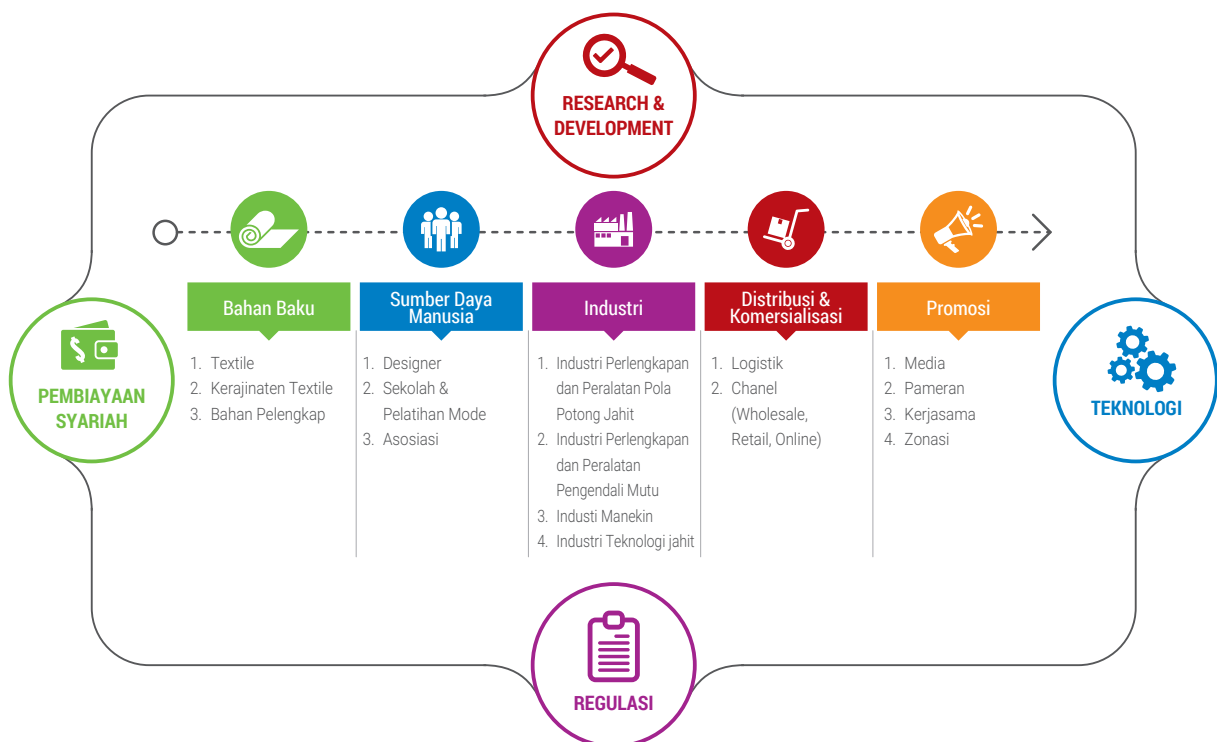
RESEARCH & DEVELOPMENT

PEMBIAYAAN SYARIAH

Bahan Baku
1. Textile
2. Kerajinaten Textile
3. Bahan Pelengkap

Sumber Daya Manusia
1. Designer
2. Sekolah & Pelatihan Mode
3. Asosiasi

Industri
1. Industri Perlengkapan dan Peralatan Pola Potong Jahit
2. Industri Perlengkapan dan Peralatan Pengendali Mutu
3. Industi Manekin
4. Industri Teknologi jahit

Distribusi & Komersialisasi
1. Logistik
2. Chanel (Wholesale, Retail, Online)

Promosi
1. Media
2. Pameran
3. Kerjasama
4. Zonasi

TEKNOLOGI

REGULASI